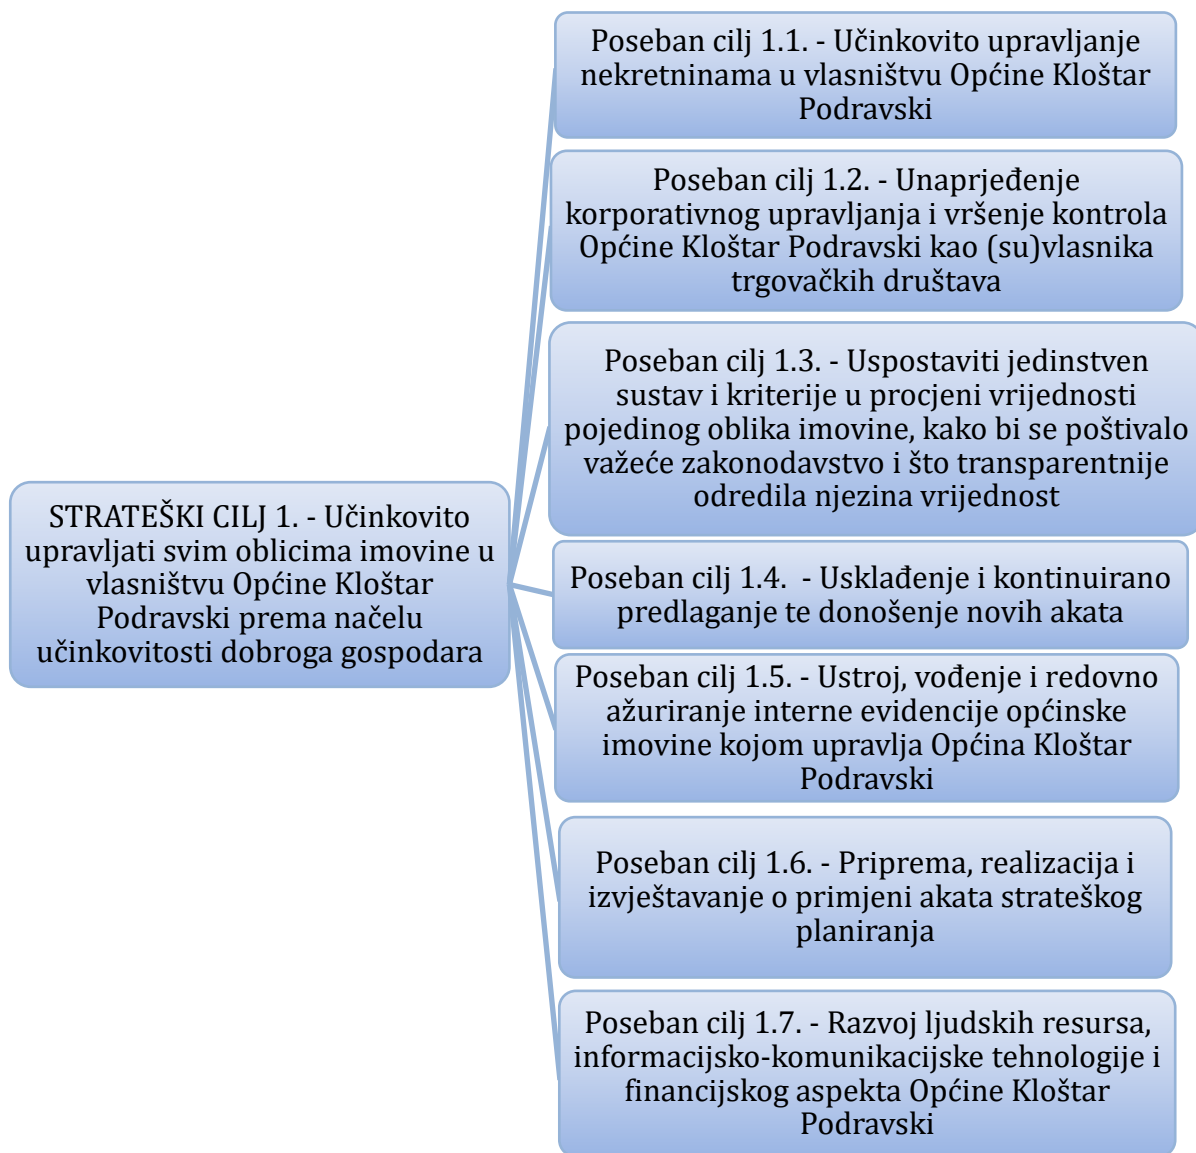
STRATEŠKI CILJ 1. - Učinkovito upravljati svim oblicima imovine u vlasništvu Općine Kloštar Podravski prema načelu učinkovitosti dobroga gospodara

Poseban cilj 1.1. - Učinkovito upravljanje nekretninama u vlasništvu Općine Kloštar Podravski

Poseban cilj 1.2. - Unaprjeđenje korporativnog upravljanja i vršenje kontrola Općine Kloštar Podravski kao (su)vlasnika trgovačkih društava

Poseban cilj 1.3. - Uspostaviti jedinstven sustav i kriterije u procjeni vrijednosti pojedinog oblika imovine, kako bi se poštivalo važeće zakonodavstvo i što transparentnije odredila njezina vrijednost

Poseban cilj 1.4. - Usklađenje i kontinuirano predlaganje te donošenje novih akata

Poseban cilj 1.5. - Ustroj, vođenje i redovno ažuriranje interne evidencije općinske imovine kojom upravlja Općina Kloštar Podravski

Poseban cilj 1.6. - Priprema, realizacija i izvještavanje o primjeni akata strateškog planiranja

Poseban cilj 1.7. - Razvoj ljudskih resursa, informacijsko-komunikacijske tehnologije i financijskog aspekta Općine Kloštar Podravski